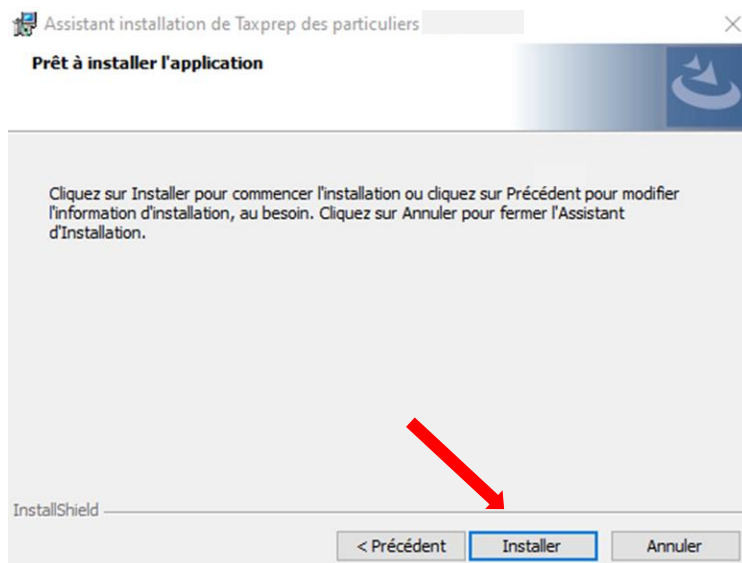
Assistant installation de Taxprep des particuliers

Prêt à installer l'application

Cliquez sur Installer pour commencer l'installation ou cliquez sur Précédent pour modifier l'information d'installation, au besoin. Cliquez sur Annuler pour fermer l'Assistant d'Installation.

InstallShield

< Précédent

Installer

Annuler